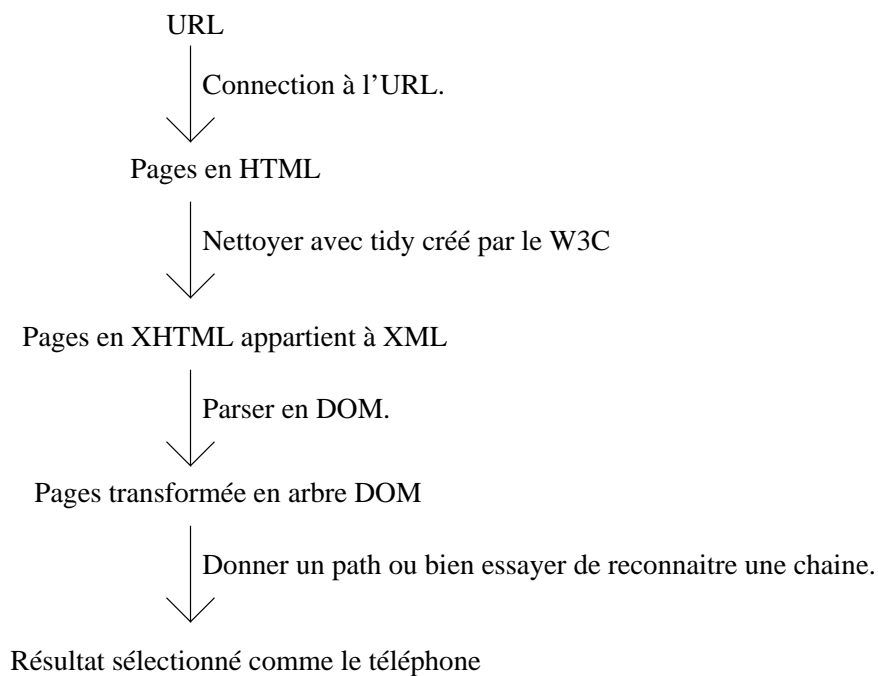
URL

Connection à l'URL.

Pages en HTML

Nettoyer avec tidy créé par le W3C

Pages en XHTML appartient à XML

Parser en DOM.

Pages transformée en arbre DOM

Donner un path ou bien essayer de reconnaitre une chaine.

Résultat sélectionné comme le téléphone